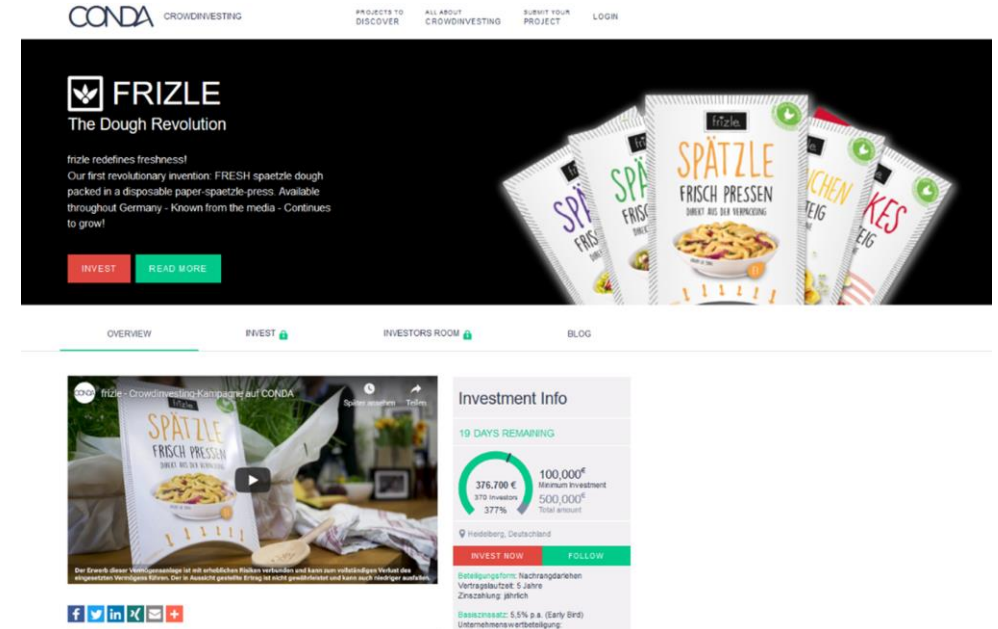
CONDA CROWDINVESTING

PROJECTS TO DISCOVER

ALL ABOUT CROWDINVESTING

SUBMIT YOUR PROJECT

LOGIN

FRIZLE
The Dough Revolution

frizle redefines freshness!
Our first revolutionary invention: FRESH spaetzle dough packed in a disposable paper-spaetzle-press. Available throughout Germany - Known from the media - Continues to grow!

INVEST

READ MORE

frizle

SPÄTZLE
FRISCH PRESSEN
DIREKT AUS DER VERPACKUNG

OVERVIEW

INVEST

INVESTORS ROOM

BLOG

frizle - Crowdinvesting-Kampagne auf CONDA

Später ansehen

Teilen

SPÄTZLE
FRISCH PRESSEN
DIREKT AUS DER VERPACKUNG

Der Erwerb dieser Vermögensanlage ist mit erheblichen Risiken verbunden und kann zum vollständigen Verlust des eingesetzten Vermögens führen. Der in Aussicht gestellte Ertrag ist nicht gewährleistet und kann auch niedriger ausfallen.

Investment Info

19 DAYS REMAINING

376,700 €
370 Investors
377%

100,000€
Minimum investment

500,000€
Total amount

Heidelberg, Deutschland

INVEST NOW

FOLLOW

Beteiligungsform: Nachrangdarlehen
Vertragslaufzeit: 5 Jahre
Zinszahlung: jährlich

Basiszinssatz: 5,5% p.a. (Early Bird)
Unternehmenswertbeteiligung: